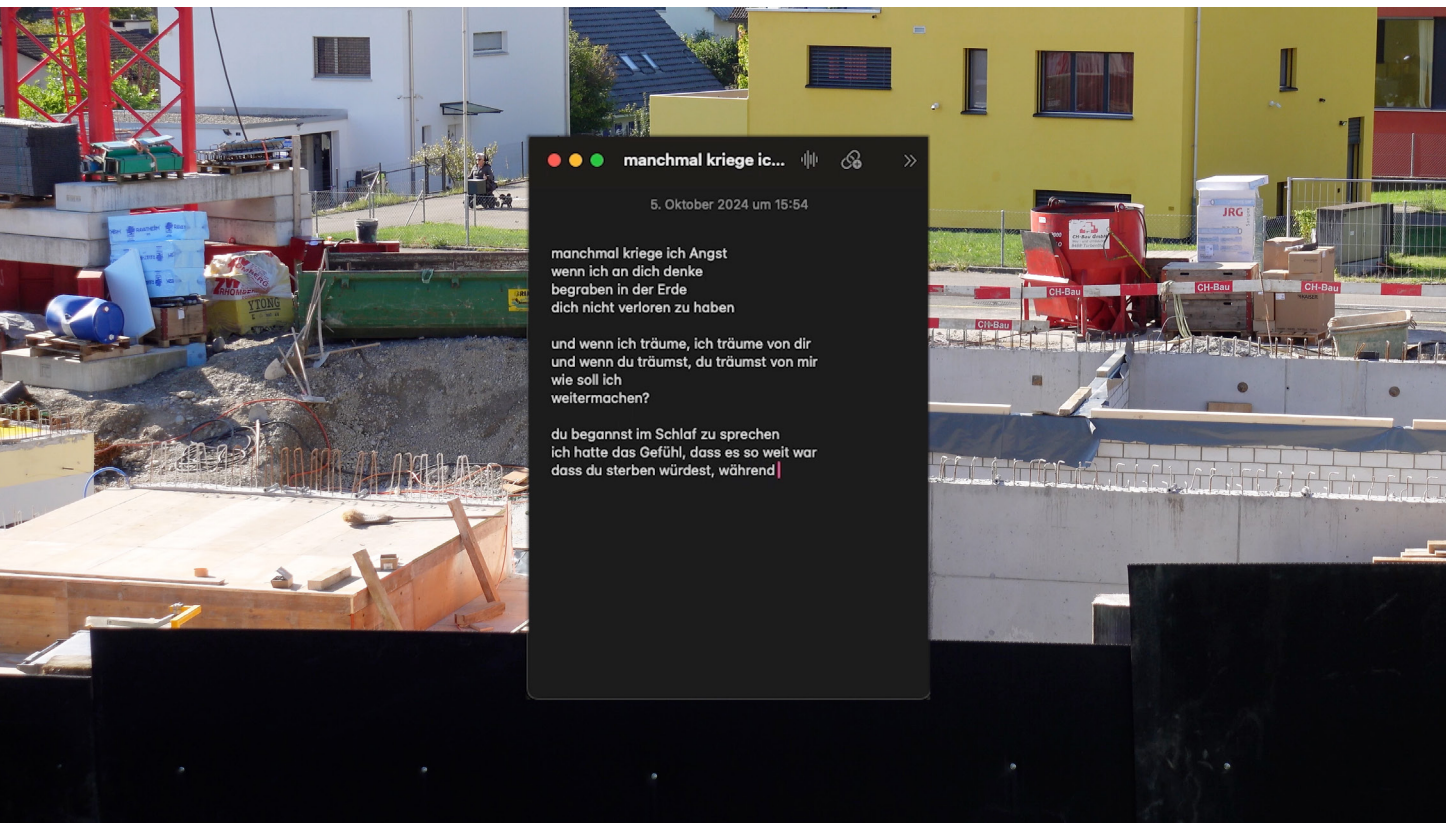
manchmal kriege ic...

5. Oktober 2024 um 15:54

manchmal kriege ich Angst
wenn ich an dich denke
begraben in der Erde
dich nicht verloren zu haben

und wenn ich träume, ich träume von dir
und wenn du träumst, du träumst von mir
wie soll ich
weitermachen?

du begannst im Schlaf zu sprechen
ich hatte das Gefühl, dass es so weit war
dass du sterben würdest, während

YTONG

JRG

CH-Bau

CH-Bau

CH-Bau

CH-Bau